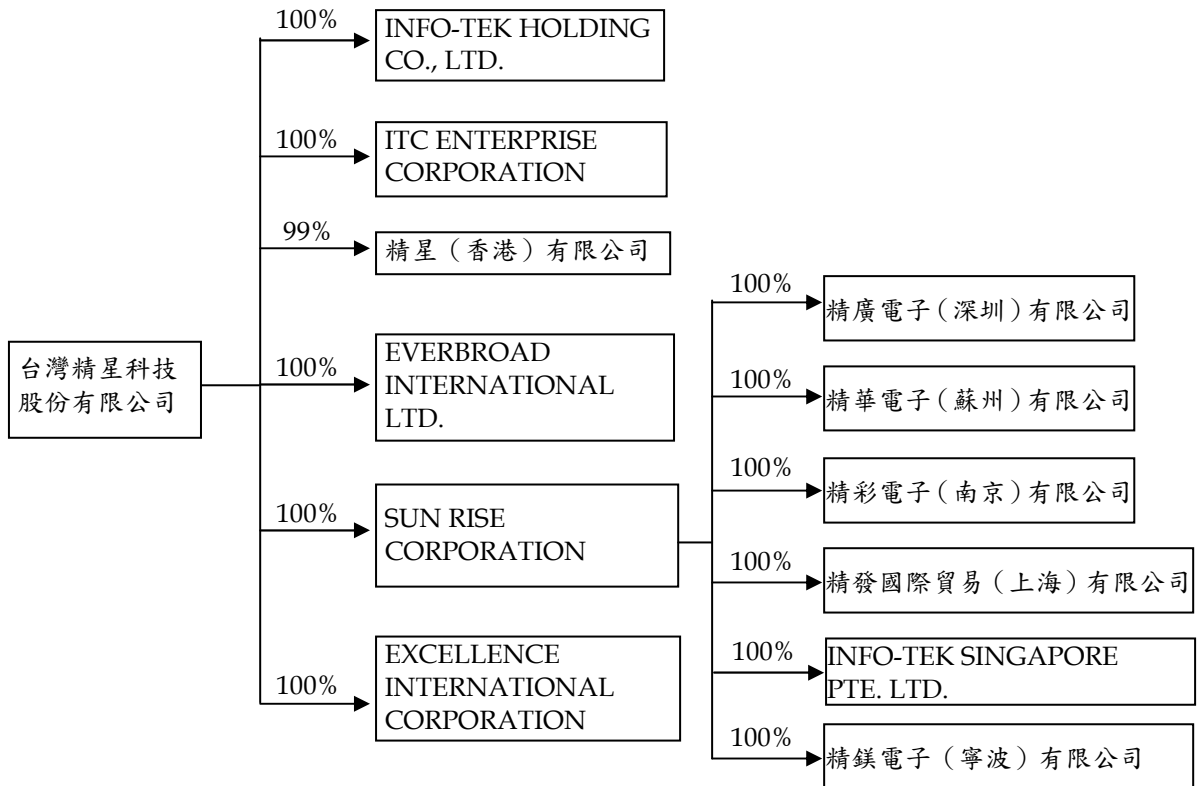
台灣精星科技股份有限公司

100%
INFO-TEK HOLDING CO., LTD.

100%
ITC ENTERPRISE CORPORATION

99%
精星（香港）有限公司

100%
EVERBROAD INTERNATIONAL LTD.

100%
SUN RISE CORPORATION

100%
EXCELLENCE INTERNATIONAL CORPORATION

100%
精廣電子（深圳）有限公司

100%
精華電子（蘇州）有限公司

100%
精彩電子（南京）有限公司

100%
精發國際貿易（上海）有限公司

100%
INFO-TEK SINGAPORE PTE. LTD.

100%
精鎂電子（寧波）有限公司